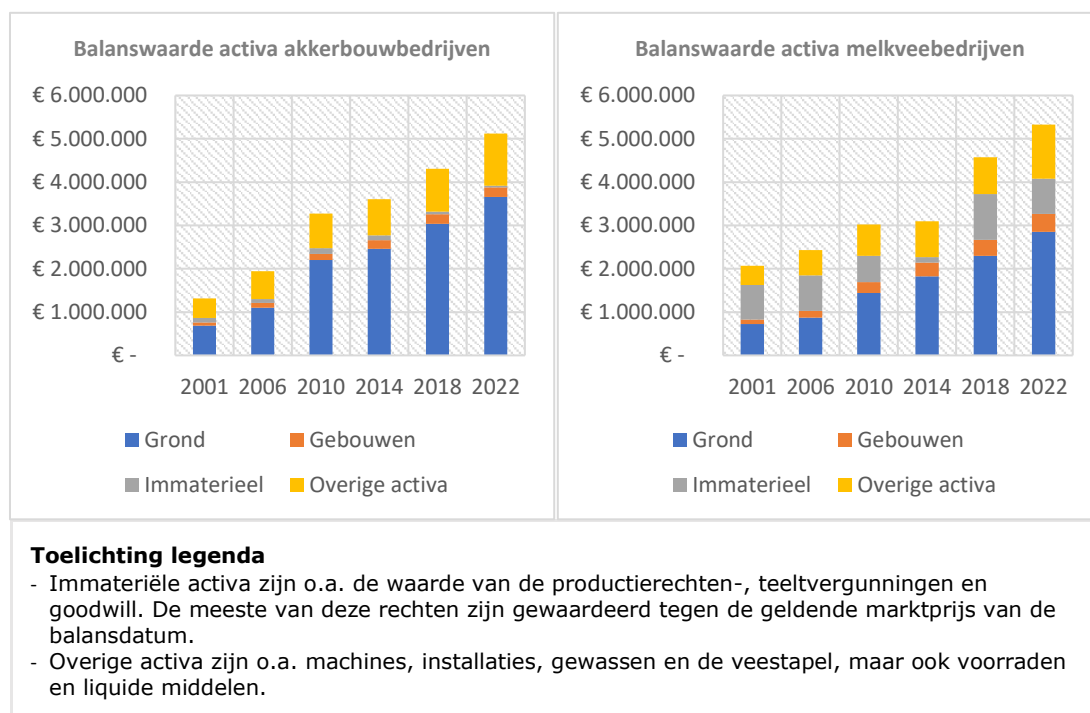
Balanswaarde activa akkerbouwbedrijven

€ 6.000.000
€ 5.000.000
€ 4.000.000
€ 3.000.000
€ 2.000.000
€ 1.000.000
€ -

2001 2006 2010 2014 2018 2022

Grond
Gebouwen
Immaterieel
Overige activa

Balanswaarde activa melkveebedrijven

€ 6.000.000
€ 5.000.000
€ 4.000.000
€ 3.000.000
€ 2.000.000
€ 1.000.000
€ -

2001 2006 2010 2014 2018 2022

Grond
Gebouwen
Immaterieel
Overige activa

**Toelichting legenda**
- Immateriële activa zijn o.a. de waarde van de productierechten-, teeltvergunningen en goodwill. De meeste van deze rechten zijn gewaardeerd tegen de geldende marktprijs van de balansdatum.
- Overige activa zijn o.a. machines, installaties, gewassen en de veestapel, maar ook voorraden en liquide middelen.